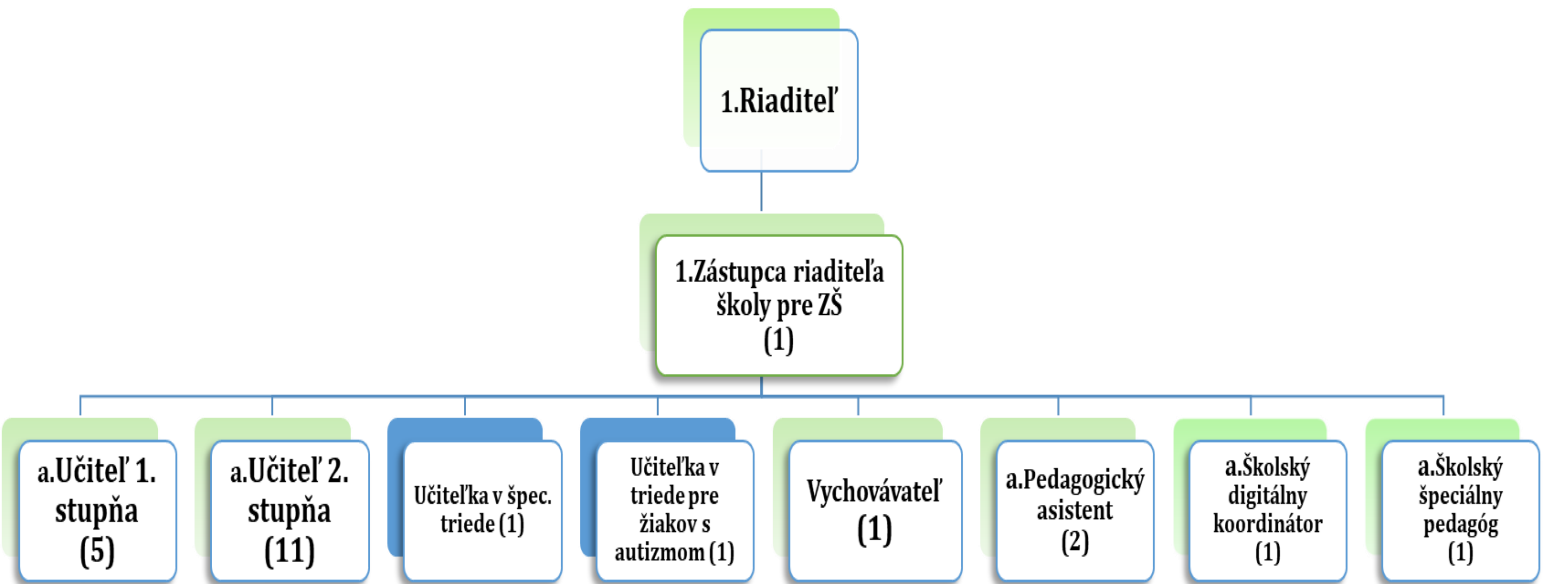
1.Riaditeľ

1.Zástupca riaditeľa školy pre ZŠ
(1)

a.Učiteľ 1. stupňa
(5)

a.Učiteľ 2. stupňa
(11)

Učiteľka v špec. triede (1)

Učiteľka v triede pre žiakov s autizmom (1)

Vychovávateľ
(1)

a.Pedagogický asistent
(2)

a.Školský digitálny koordinátor
(1)

a.Školský špeciálny pedagóg
(1)